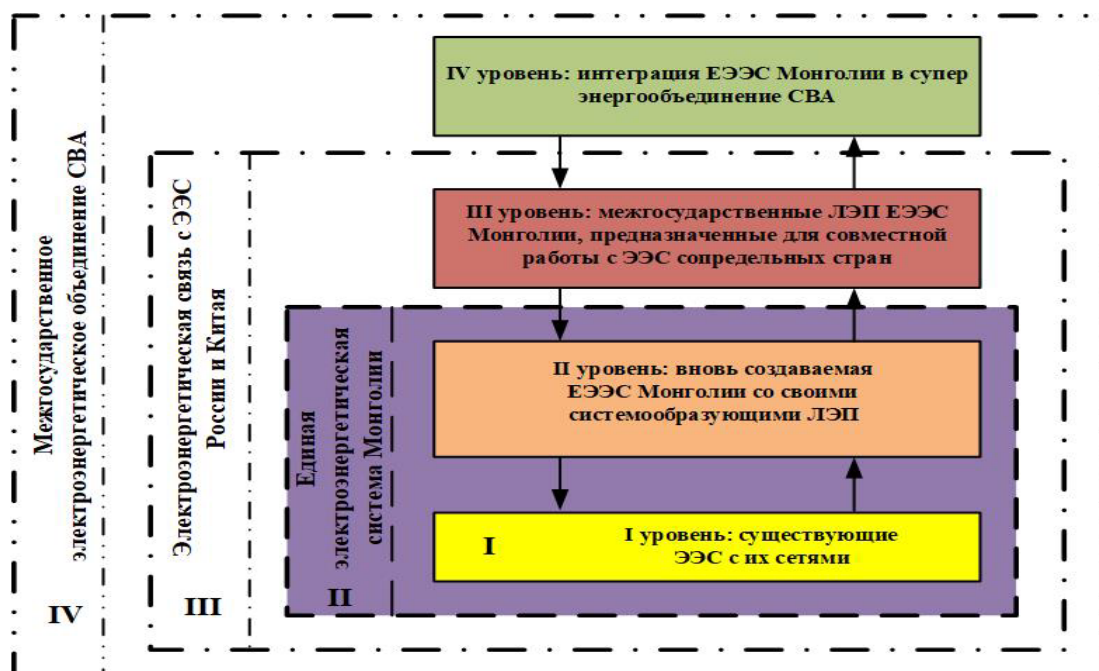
Межгосударственное электроэнергетическое объединение СВА

IV

Электроэнергетическая связь с ЭЭС России и Китая

III

Единая электроэнергетическая система Монголии

II

IV уровень: интеграция ЕЭЭС Монголии в супер энергообъединение СВА

III уровень: межгосударственные ЛЭП ЕЭЭС Монголии, предназначенные для совместной работы с ЭЭС сопредельных стран

II уровень: вновь создаваемая ЕЭЭС Монголии со своими системообразующими ЛЭП

I

I уровень: существующие ЭЭС с их сетями